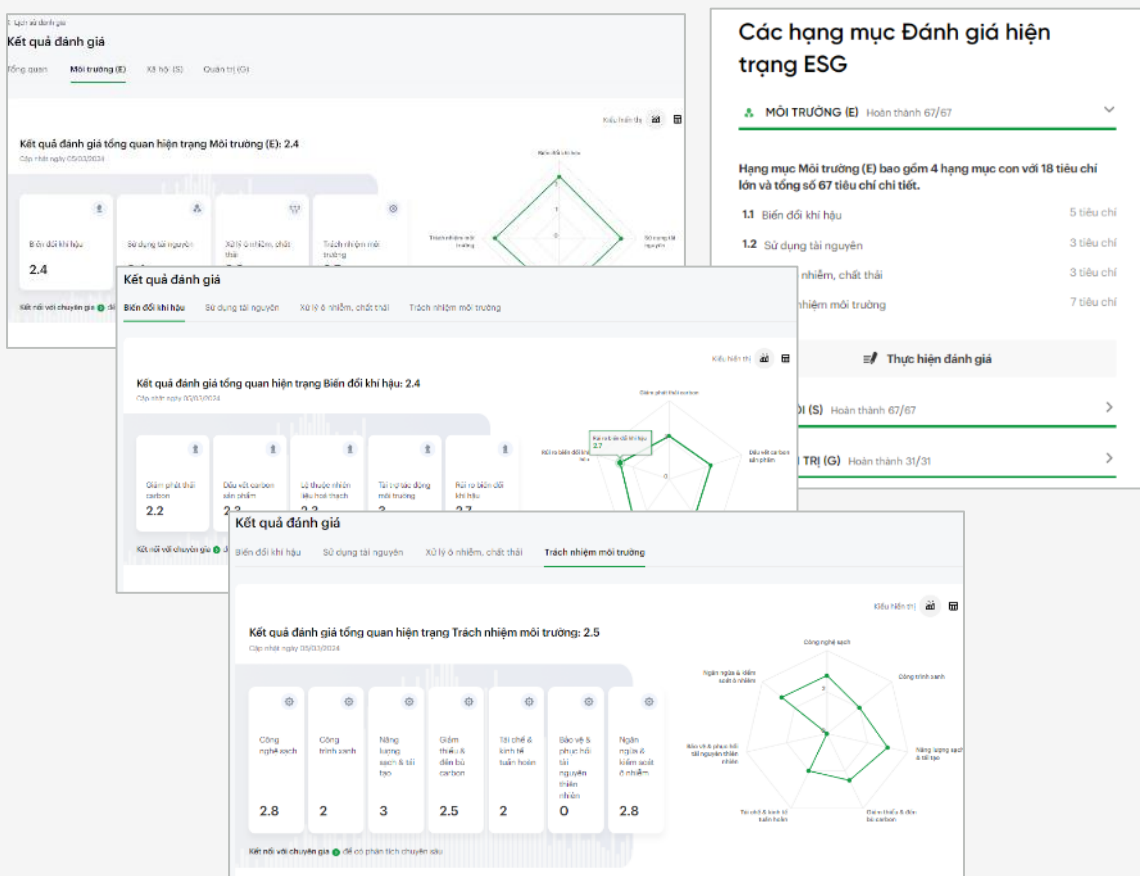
< Lịch sử đánh giá

Kết quả đánh giá

Tổng quan Môi trường (E) Xã hội (S) Quản trị (G)

Kiểu hiển thị

Kết quả đánh giá tổng quan hiện trạng Môi trường (E): 2.4

Cập nhật ngày 05/03/2024

Biến đổi khí hậu 2.4

Sử dụng tài nguyên

Xử lý ô nhiễm, chất thải

Trách nhiệm môi trường

Biến đổi khí hậu

Trách nhiệm môi trường

Sử dụng tài nguyên

Kết nối với chuyên gia

Các hạng mục Đánh giá hiện trạng ESG

MÔI TRƯỜNG (E) Hoàn thành 67/67

Hạng mục Môi trường (E) bao gồm 4 hạng mục con với 18 tiêu chí lớn và tổng số 67 tiêu chí chi tiết.

1.1 Biến đổi khí hậu 5 tiêu chí

1.2 Sử dụng tài nguyên 3 tiêu chí

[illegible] nhiễm, chất thải 3 tiêu chí

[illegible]nhiệm môi trường 7 tiêu chí

Thực hiện đánh giá

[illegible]I (S) Hoàn thành 67/67

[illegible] TRỊ (G) Hoàn thành 31/31

Kết quả đánh giá

Biến đổi khí hậu Sử dụng tài nguyên Xử lý ô nhiễm, chất thải Trách nhiệm môi trường

Kiểu hiển thị

Kết quả đánh giá tổng quan hiện trạng Biến đổi khí hậu: 2.4

Cập nhật ngày 05/03/2024

Giảm phát thải carbon 2.2

Dấu vết carbon sản phẩm 2.2

Lệ thuộc nhiên liệu hoá thạch 2.3

Tái tạo tác động môi trường 3

Rủi ro biến đổi khí hậu 2.7

Giảm phát thải carbon

Rủi ro biến đổi khí hậu 2.7

Dấu vết carbon sản phẩm

Kết nối với chuyên gia

Kết quả đánh giá

Biến đổi khí hậu Sử dụng tài nguyên Xử lý ô nhiễm, chất thải Trách nhiệm môi trường

Kiểu hiển thị

Kết quả đánh giá tổng quan hiện trạng Trách nhiệm môi trường: 2.5

Cập nhật ngày 05/03/2024

Công nghệ sạch 2.8

Công trình xanh 2

Năng lượng sạch & tái tạo 3

Giảm thiểu & đền bù carbon 2.5

Tái chế & kinh tế tuần hoàn 2

Bảo vệ & phục hồi tài nguyên thiên nhiên 0

Ngăn ngừa & kiểm soát ô nhiễm 2.8

Công nghệ sạch

Công trình xanh

Năng lượng sạch & tái tạo

Giảm thiểu & đền bù carbon

Tái chế & kinh tế tuần hoàn

Bảo vệ & phục hồi tài nguyên thiên nhiên

Ngăn ngừa & kiểm soát ô nhiễm

Kết nối với chuyên gia để có phân tích chuyên sâu